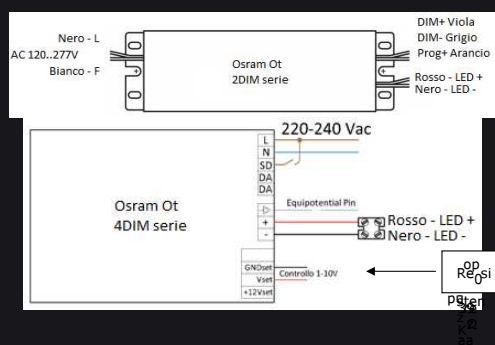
Nero - L
AC 120..277V
Bianco - F
Osram Ot
2DIM serie
DIM+ Viola
DIM- Grigio
Prog+ Arancio
Rosso - LED +
Nero - LED -

220-240 Vac
L
N
SD
DA
DA
Osram Ot
4DIM serie
Equipotential Pin
+
-
Rosso - LED +
Nero - LED -
GNDset
Vset
+12Vset
Controllo 1-10V
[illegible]